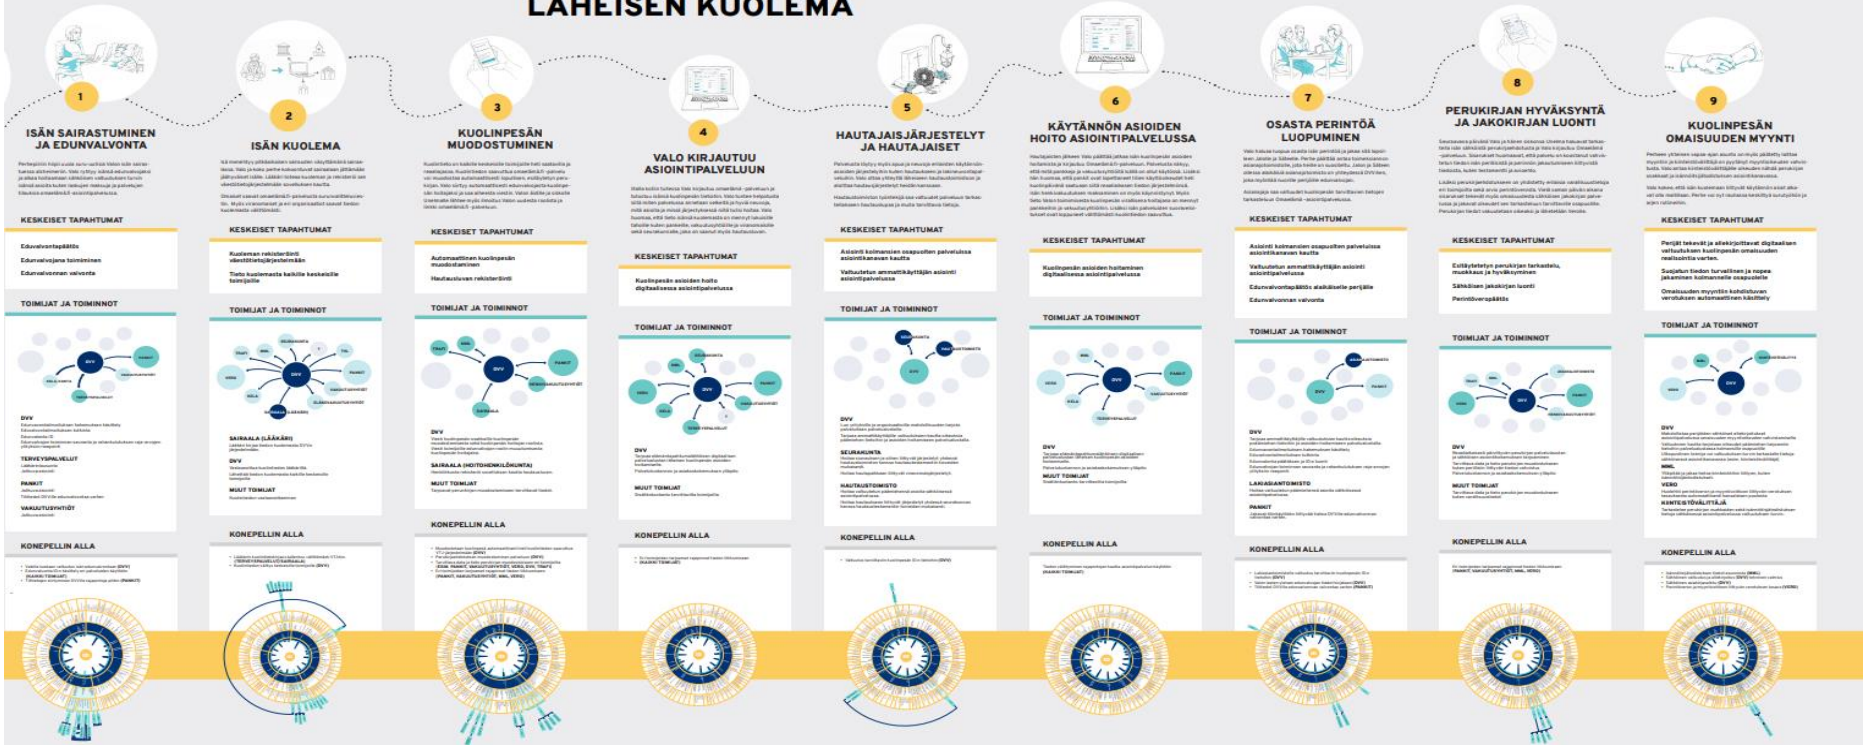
LÄHEISEN KUOLEMA

1
ISÄN SAIRASTUMINEN JA EDUNVALVONTA
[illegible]
KESKEISET TAPAHTUMAT
Edunvalvontapäätös
Edunvalvojana toiminen
Edunvalvonnan valvonta
TOIMIJAT JA TOIMINNOT
DVV
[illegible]
TERVEYSPALVELUT
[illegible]
PANKIT
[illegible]
VAKUUTUSYHTIÖT
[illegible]
KONEPELLIN ALLA
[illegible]

2
ISÄN KUOLEMA
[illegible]
KESKEISET TAPAHTUMAT
Kuoleman rekisteröinti väestötietojärjestelmään
Tieto kuolemasta kaikille keskeisille toimijoille
TOIMIJAT JA TOIMINNOT
SAIRAALA (LÄÄKÄRI)
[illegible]
DVV
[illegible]
MUUT TOIMIJAT
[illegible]
KONEPELLIN ALLA
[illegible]

3
KUOLINPESÄN MUODOSTUMINEN
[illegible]
KESKEISET TAPAHTUMAT
Automaattinen kuolinpesän muodostuminen
Hautausluvan rekisteröinti
TOIMIJAT JA TOIMINNOT
DVV
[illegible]
SAIRAALA (HOITOHENKILÖKUNTA)
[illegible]
MUUT TOIMIJAT
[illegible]
KONEPELLIN ALLA
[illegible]

4
VALO KIRJAUTUU ASIOINTIPALVELUUN
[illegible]
KESKEISET TAPAHTUMAT
Kuolinpesän asioiden hoito digitaalisessa asiointipalvelussa
TOIMIJAT JA TOIMINNOT
DVV
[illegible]
MUUT TOIMIJAT
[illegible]
KONEPELLIN ALLA
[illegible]

5
HAUTAJAISJÄRJESTELYT JA HAUTAJAISET
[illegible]
KESKEISET TAPAHTUMAT
Asiointi kolmansien osapuolten palveluissa asiointikanavan kautta
Valtuutetun ammattikäyttäjän asiointi asiointipalvelussa
TOIMIJAT JA TOIMINNOT
DVV
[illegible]
SEURAKUNTA
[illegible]
HAUTAUSTOIMISTO
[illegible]
KONEPELLIN ALLA
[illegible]

6
KÄYTÄNNÖN ASIOIDEN HOITO ASIOINTIPALVELUSSA
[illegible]
KESKEISET TAPAHTUMAT
Kuolinpesän asioiden hoitaminen digitaalisessa asiointipalvelussa
TOIMIJAT JA TOIMINNOT
DVV
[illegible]
MUUT TOIMIJAT
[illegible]
KONEPELLIN ALLA
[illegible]

7
OSASTA PERINTÖÄ LUOPUMINEN
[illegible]
KESKEISET TAPAHTUMAT
Asiointi kolmansien osapuolten palveluissa asiointikanavan kautta
Valtuutetun ammattikäyttäjän asiointi asiointipalvelussa
Edunvalvontapäätös alaikäiselle perijälle
Edunvalvonnan valvonta
TOIMIJAT JA TOIMINNOT
DVV
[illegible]
LAKIASIAINTOIMISTO
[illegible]
PANKIT
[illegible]
KONEPELLIN ALLA
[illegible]

8
PERUKIRJAN HYVÄKSYNTÄ JA JAKOKIRJAN LUONTI
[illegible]
KESKEISET TAPAHTUMAT
Esitäytetyn perukirjan tarkastelu, muokkaus ja hyväksyminen
Sähköisen jakokirjan luonti
Perintöveropäätös
TOIMIJAT JA TOIMINNOT
DVV
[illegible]
MUUT TOIMIJAT
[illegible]
KONEPELLIN ALLA
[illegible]

9
KUOLINPESÄN OMAISUUDEN MYYNTI
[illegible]
KESKEISET TAPAHTUMAT
Perijät tekevät ja allekirjoittavat digitaalisen valtuutuksen kuolinpesän omaisuuden realisointia varten.
Suojatun tiedon turvallinen ja nopea jakaminen kolmannelle osapuolelle
Omaisuuden myynti ja kohdistuvan verotuksen automaattinen käsittely
TOIMIJAT JA TOIMINNOT
DVV
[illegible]
MML
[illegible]
VERO
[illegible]
KIINTEISTÖVÄLITTÄJÄ
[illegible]
KONEPELLIN ALLA
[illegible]